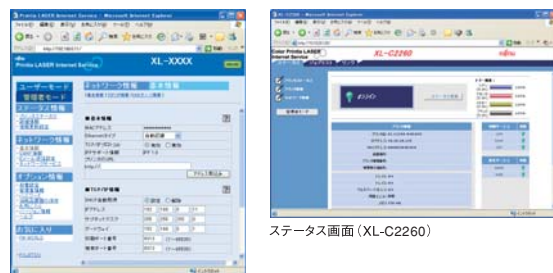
Printia LASER Internet Service - Microsoft Internet Explorer

Printia LASER Internet Service

XL-XXXX

ユーザーモード

管理者モード

ステータス情報

ネットワーク情報

オプション情報

お気に入り

ネットワーク情報　基本情報

基本情報

TCP/IP情報

XL-C2260 - Microsoft Internet Explorer

Color Printia LASER Internet Service

XL-C2260

FUJITSU

ステータス画面（XL-C2260）